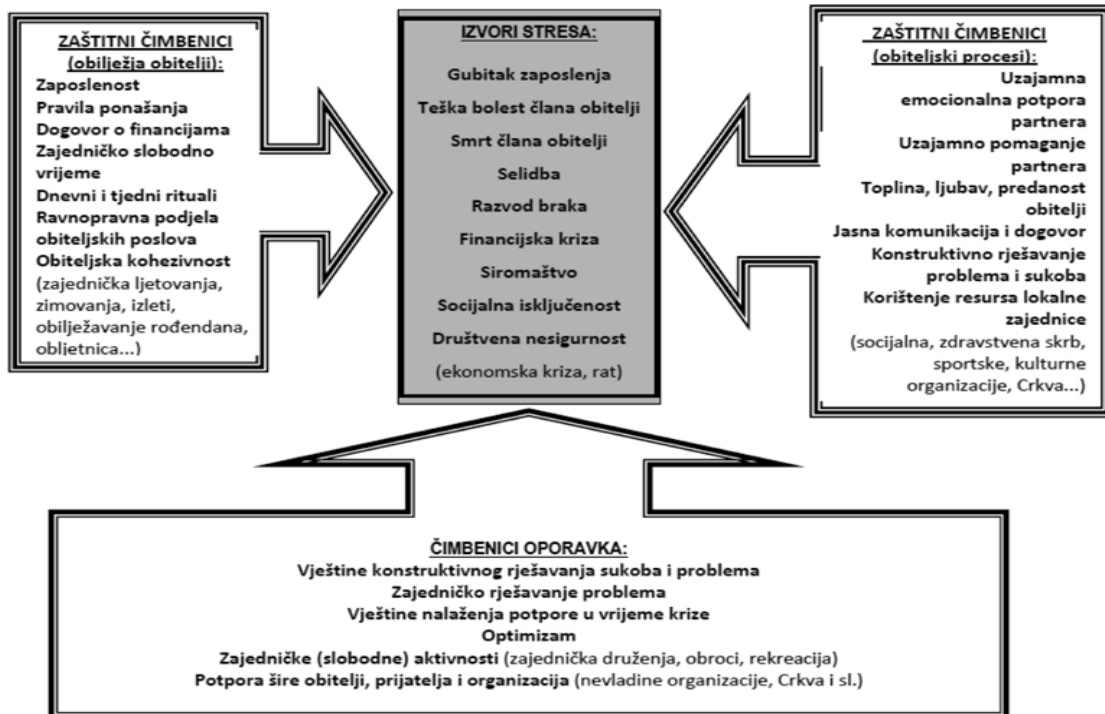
ZAŠTITNI ČIMBENICI (obilježja obitelji):
Zaposlenost
Pravila ponašanja
Dogovor o financijama
Zajedničko slobodno vrijeme
Dnevni i tjedni rituali
Ravnopravna podjela obiteljskih poslova
Obiteljska kohezivnost (zajednička ljetovanja, zimovanja, izleti, obilježavanje rođendana, obljetnica...)

IZVORI STRESA:
Gubitak zaposlenja
Teška bolest člana obitelji
Smrt člana obitelji
Selidba
Razvod braka
Financijska kriza
Siromaštvo
Socijalna isključenost
Društvena nesigurnost
(ekonomska kriza, rat)

ZAŠTITNI ČIMBENICI (obiteljski procesi):
Uzajamna emocionalna potpora partnera
Uzajamno pomaganje partnera
Toplina, ljubav, predanost obitelji
Jasna komunikacija i dogovor
Konstruktivno rješavanje problema i sukoba
Korištenje resursa lokalne zajednice
(socijalna, zdravstvena skrb, sportske, kulturne organizacije, Crkva...)

ČIMBENICI OPORAVKA:
Vještine konstruktivnog rješavanja sukoba i problema
Zajedničko rješavanje problema
Vještine nalaženja potpore u vrijeme krize
Optimizam
Zajedničke (slobodne) aktivnosti (zajednička druženja, obroci, rekreacija)
Potpora šire obitelji, prijatelja i organizacija (nevladine organizacije, Crkva i sl.)